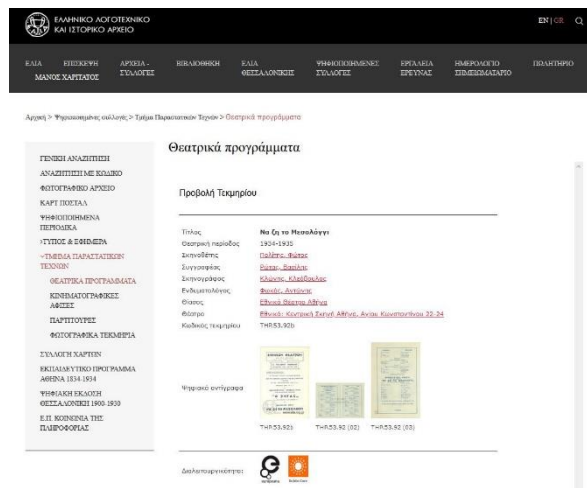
ΕΛΛΗΝΙΚΟ ΛΟΓΟΤΕΧΝΙΚΟ ΚΑΙ ΙΣΤΟΡΙΚΟ ΑΡΧΕΙΟ

EN | GR

ΕΛΙΑ | ΕΠΙΣΚΕΨΗ | ΑΡΧΕΙΑ - ΣΥΛΛΟΓΕΣ | ΒΙΒΛΙΟΘΗΚΗ | ΕΛΙΑ ΘΕΣΣΑΛΟΝΙΚΗΣ | ΨΗΦΙΟΠΟΙΗΜΕΝΕΣ ΣΥΛΛΟΓΕΣ | ΕΡΓΑΛΕΙΑ ΕΡΕΥΝΑΣ | ΗΜΕΡΟΛΟΓΙΟ ΣΗΜΕΙΩΜΑΤΑΡΙΟ | ΠΩΛΗΤΗΡΙΟ

ΜΑΝΟΣ ΧΑΡΙΤΑΤΟΣ

Αρχική > Ψηφιοποιημένες συλλογές > Τμήμα Παραστατικών Τεχνών > Θεατρικά προγράμματα

ΓΕΝΙΚΗ ΑΝΑΖΗΤΗΣΗ
ΑΝΑΖΗΤΗΣΗ ΜΕ ΚΩΔΙΚΟ
ΦΩΤΟΓΡΑΦΙΚΟ ΑΡΧΕΙΟ
ΚΑΡΤ ΠΟΣΤΑΛ
ΨΗΦΙΟΠΟΙΗΜΕΝΑ ΠΕΡΙΟΔΙΚΑ
›ΤΥΠΟΣ & ΕΦΗΜΕΡΙΑ
›ΤΜΗΜΑ ΠΑΡΑΣΤΑΤΙΚΩΝ ΤΕΧΝΩΝ
ΘΕΑΤΡΙΚΑ ΠΡΟΓΡΑΜΜΑΤΑ
ΚΙΝΗΜΑΤΟΓΡΑΦΙΚΕΣ ΑΦΙΣΕΣ
ΠΑΡΤΙΤΟΥΡΕΣ
ΦΩΤΟΓΡΑΦΙΚΑ ΤΕΚΜΗΡΙΑ
ΣΥΛΛΟΓΗ ΧΑΡΤΩΝ
ΕΚΠΑΙΔΕΥΤΙΚΟ ΠΡΟΓΡΑΜΜΑ ΑΘΗΝΑ 1834-1934
ΨΗΦΙΑΚΗ ΕΚΔΟΣΗ ΘΕΣΣΑΛΟΝΙΚΗ 1900-1930
Ε.Π. ΚΟΙΝΩΝΙΑ ΤΗΣ ΠΛΗΡΟΦΟΡΙΑΣ

Θεατρικά προγράμματα

Προβολή Τεκμηρίου

| | |
|---|---|
| Τίτλος | Να ζη το Μεσολόγγι |
| Θεατρική περίοδος | 1934-1935 |
| Σκηνοθέτης | Πολίτης, Φώτος |
| Συγγραφέας | Ρώτας, Βασίλης |
| Σκηνογράφος | Κλώνης, Κλεόβουλος |
| Ενδυματολόγος | Φωκάς, Αντώνης |
| Θίασος | Εθνικό Θέατρο Αθήνα |
| Θέατρο | Εθνικό: Κεντρική Σκηνή Αθήνα, Αγίου Κωνσταντίνου 22-34 |
| Κωδικός τεκμηρίου | THR53,92b |
| Ψηφιακό αντίγραφο | THR53,92b  THR53,92 (02)  THR53,92 (03) |

Διαλειτουργικότητα: